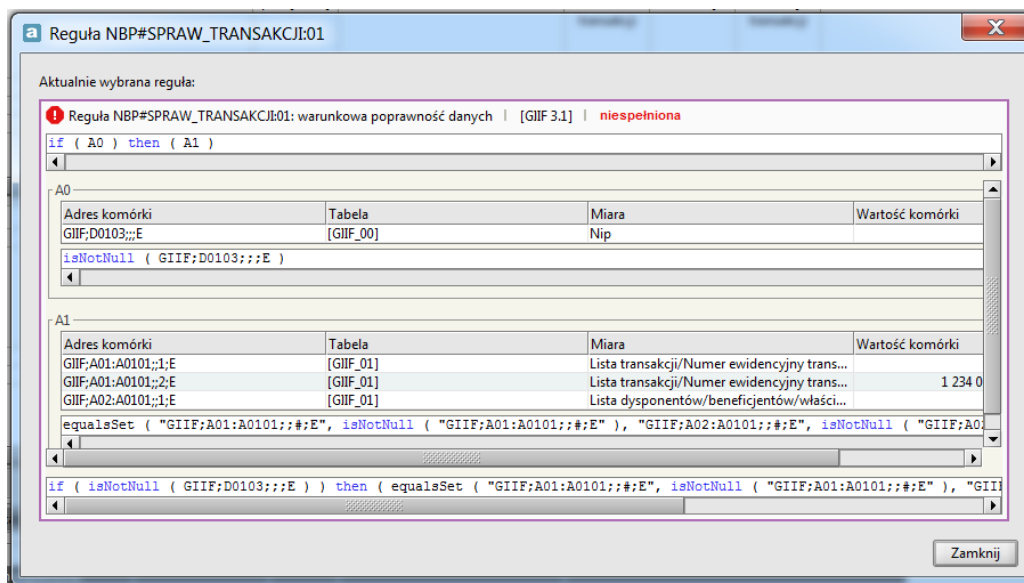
Reguła NBP#SPRAW_TRANSAKCJI:01

Aktualnie wybrana reguła:

Reguła NBP#SPRAW_TRANSAKCJI:01: warunkowa poprawność danych | [GIIF 3.1] | niespełniona

if ( A0 ) then ( A1 )

A0

| Adres komórki | Tabela | Miara | Wartość komórki |
|---|---|---|---|
| GIIF;D0103;;;E | [GIIF_00] | Nip | |

isNotNull ( GIIF;D0103;;;E )

A1

| Adres komórki | Tabela | Miara | Wartość komórki |
|---|---|---|---|
| GIIF;A01:A0101;;1;E | [GIIF_01] | Lista transakcji/Numer ewidencyjny trans... | |
| GIIF;A01:A0101;;2;E | [GIIF_01] | Lista transakcji/Numer ewidencyjny trans... | 1 234 0 |
| GIIF;A02:A0101;;1;E | [GIIF_01] | Lista dysponentów/beneficjentów/właści... | |

equalsSet ( "GIIF;A01:A0101;;#;E", isNotNull ( "GIIF;A01:A0101;;#;E" ), "GIIF;A02:A0101;;#;E", isNotNull ( "GIIF;A0

if ( isNotNull ( GIIF;D0103;;;E ) ) then ( equalsSet ( "GIIF;A01:A0101;;#;E", isNotNull ( "GIIF;A01:A0101;;#;E" ), "GII

Zamknij